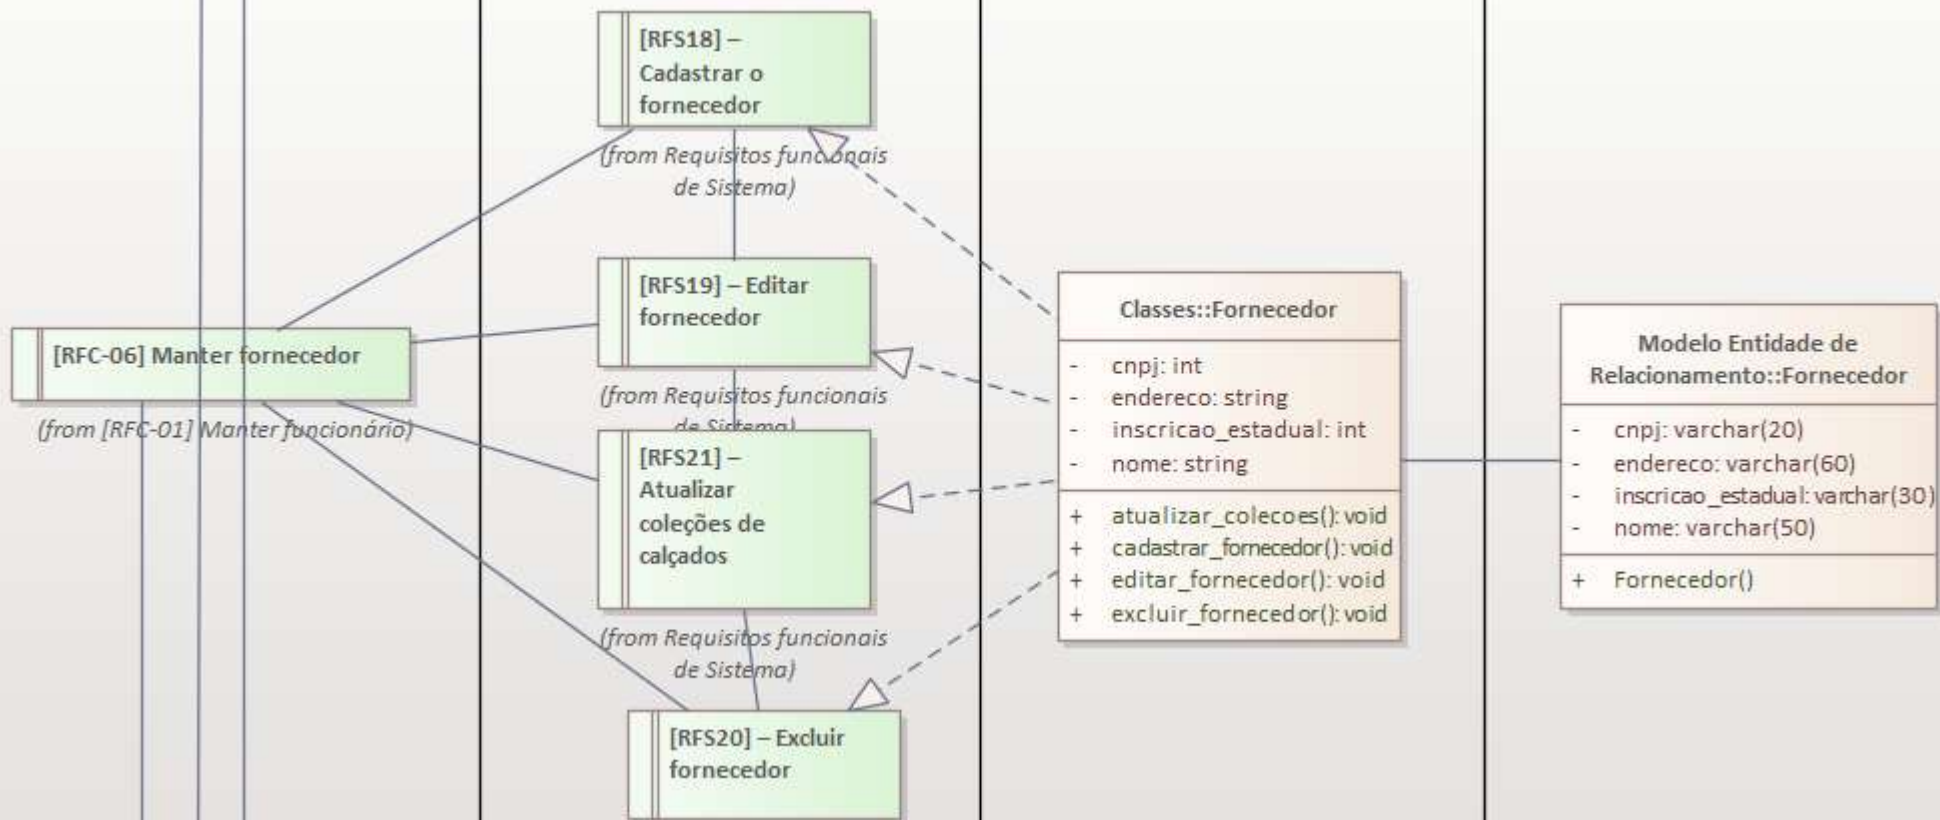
[RFS18] – Cadastrar o fornecedor

(from Requisitos funcionais de Sistema)

[RFS19] – Editar fornecedor

(from Requisitos funcionais de Sistema)

[RFC-06] Manter fornecedor

(from [RFC-01] Manter funcionário)

[RFS21] – Atualizar coleções de calçados

(from Requisitos funcionais de Sistema)

[RFS20] – Excluir fornecedor

Classes::Fornecedor

- cnpj: int
- endereco: string
- inscricao_estadual: int
- nome: string

+ atualizar_colecoes(): void
+ cadastrar_fornecedor(): void
+ editar_fornecedor(): void
+ excluir_fornecedor(): void

Modelo Entidade de Relacionamento::Fornecedor

- cnpj: varchar(20)
- endereco: varchar(60)
- inscricao_estadual: varchar(30)
- nome: varchar(50)

+ Fornecedor()